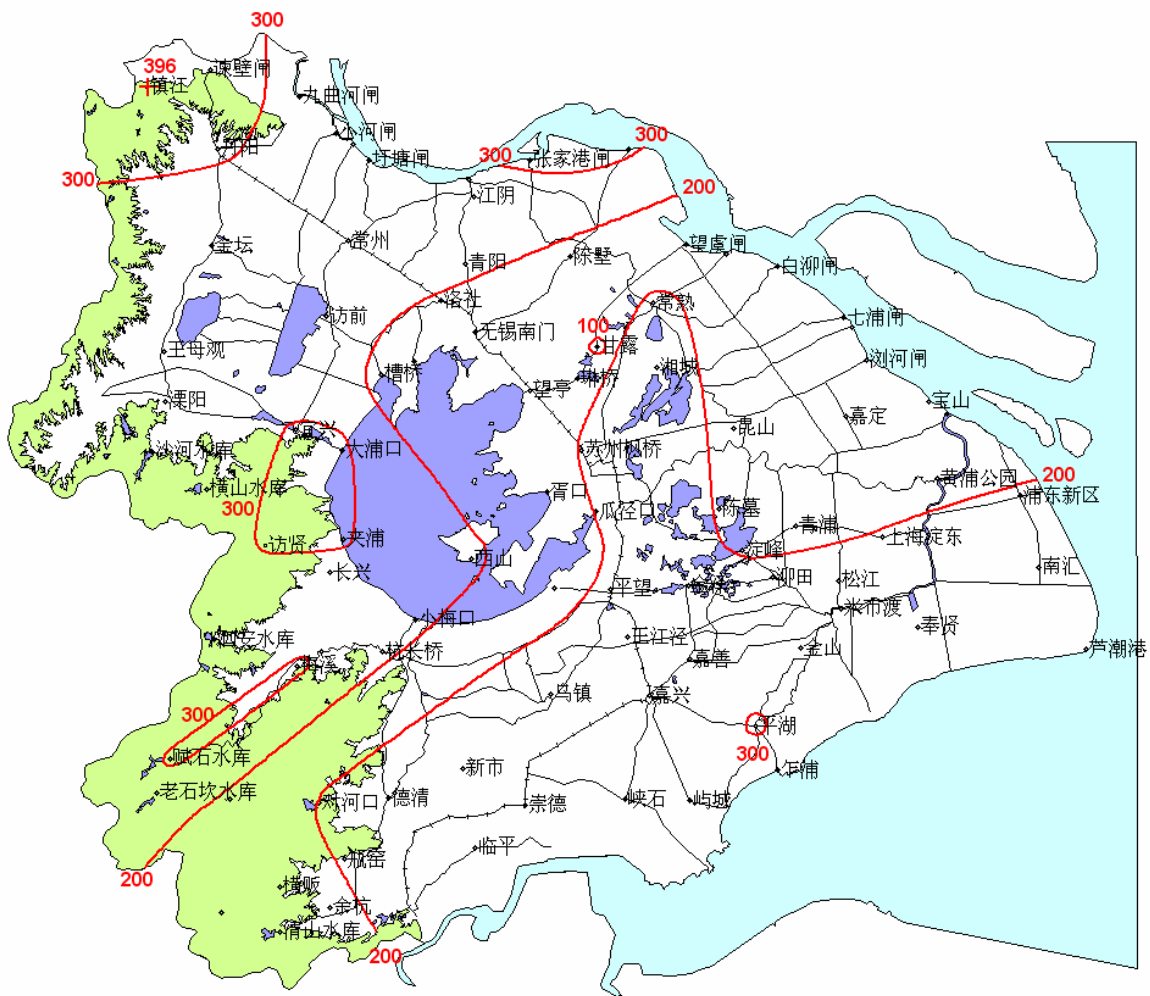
300
396
横江
谏壁闸
九曲河闸
小河闸
丹阳
300
300
张家港闸
300
圩塘闸
江阴
200
金坛
常州
青阳
陈墅
望虞闸
白茆闸
洛社
常熟
坊前
七浦闸
100
无锡南门
甘露
王母观
浏河闸
槽桥
湘城
望亭
琳桥
溧阳
宝山
昆山
嘉定
沙河水库
宜兴
大浦口
苏州枫桥
黄浦公园
200
浦东新区
横山水库
胥口
陈墓
300
瓜泾口
青浦
访贤
夹浦
西山
淀峰
上海淀东
长兴
平望
泖田
松江
南汇
小梅口
米市渡
奉贤
对河口
王江泾
嘉善
金山
芦潮港
杭长桥
300
乌镇
嘉兴
平湖
赋石水库
300
新市
乍浦
老石坎水库
对河口
德清
崇德
峡石
硖石
屿城
200
瓶窑
临平
横畈
余杭
青山水库
200